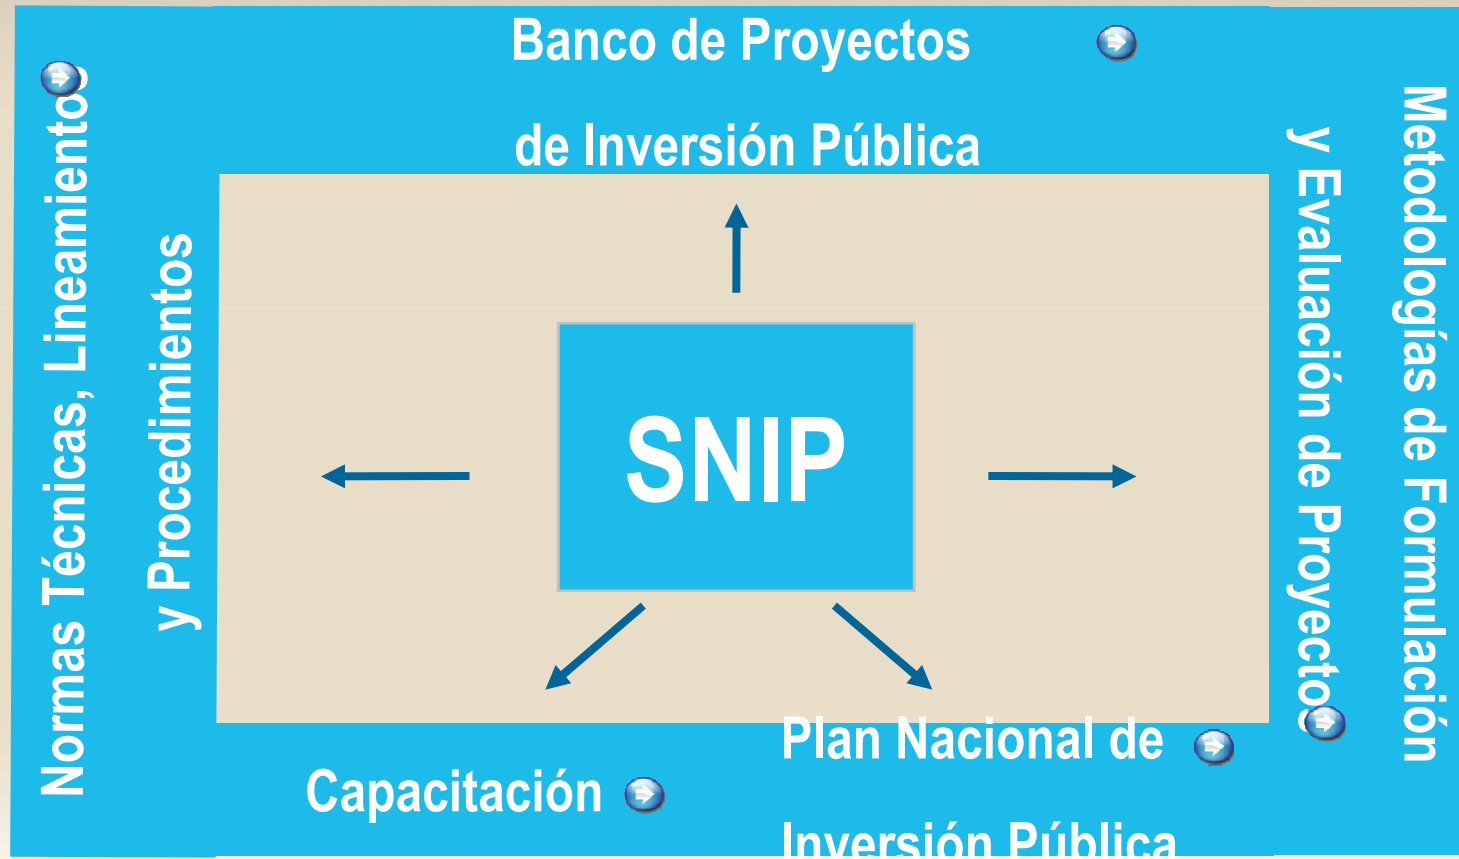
Banco de Proyectos

de Inversión Pública

Normas Técnicas, Lineamientos

y Procedimientos

SNIP

Metodologías de Formulación

y Evaluación de Proyectos

Capacitación

Plan Nacional de

Inversión Pública